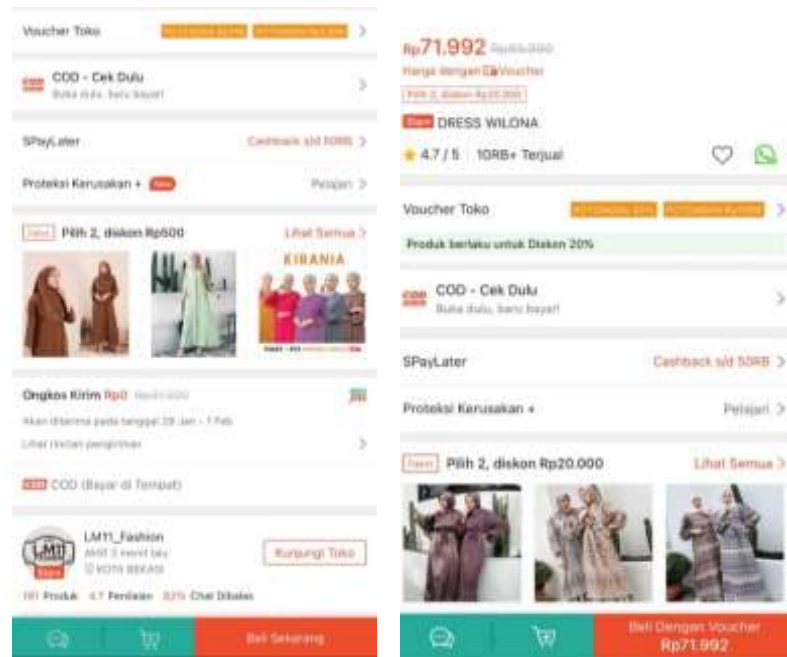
Voucher Toko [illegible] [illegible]

COD - Cek Dulu
Buka dulu, baru bayar!

SPayLater Cashback s/d 50RB

Proteksi Kerusakan + New Pelajari

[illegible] Pilih 2, diskon Rp500 Lihat Semua

KIRANIA

Ongkos Kirim Rp0 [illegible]
Akan diterima pada tanggal 28 Jan - 1 Feb
Lihat rincian pengiriman

COD COD (Bayar di Tempat)

LM11_Fashion
Aktif 3 menit lalu
KOTA BEKASI
Star+
Kunjungi Toko
181 Produk 4.7 Penilaian 82% Chat Dibalas

Beli Sekarang

Rp71.992 Rp85.000
Harga dengan Voucher
Pilih 2, diskon Rp20.000
Star+ DRESS WILONA
4.7 / 5 10RB+ Terjual

Voucher Toko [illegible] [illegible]
Produk berlaku untuk Diskon 20%

COD - Cek Dulu
Buka dulu, baru bayar!

SPayLater Cashback s/d 50RB

Proteksi Kerusakan + Pelajari

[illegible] Pilih 2, diskon Rp20.000 Lihat Semua

Beli Dengan Voucher
Rp71.992